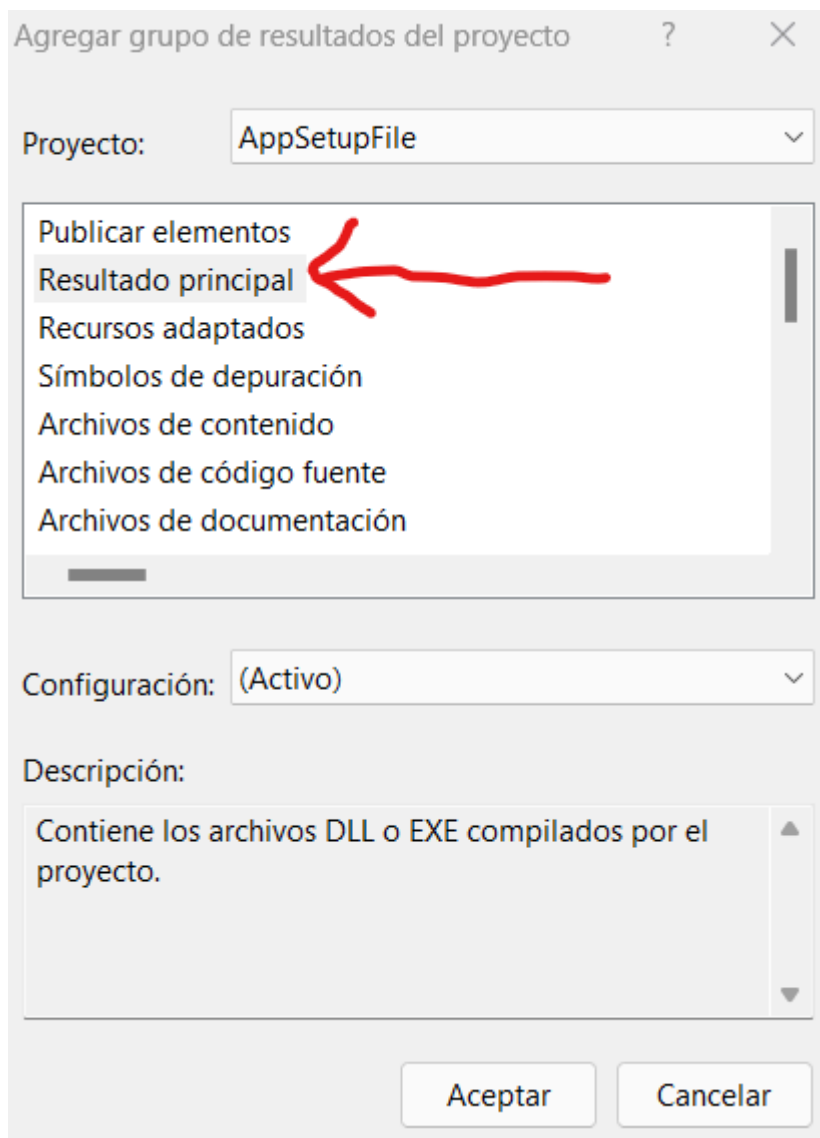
Agregar grupo de resultados del proyecto ? ✕

Proyecto: AppSetupFile

Publicar elementos
Resultado principal
Recursos adaptados
Símbolos de depuración
Archivos de contenido
Archivos de código fuente
Archivos de documentación

Configuración: (Activo)

Descripción:

Contiene los archivos DLL o EXE compilados por el proyecto.

Aceptar Cancelar